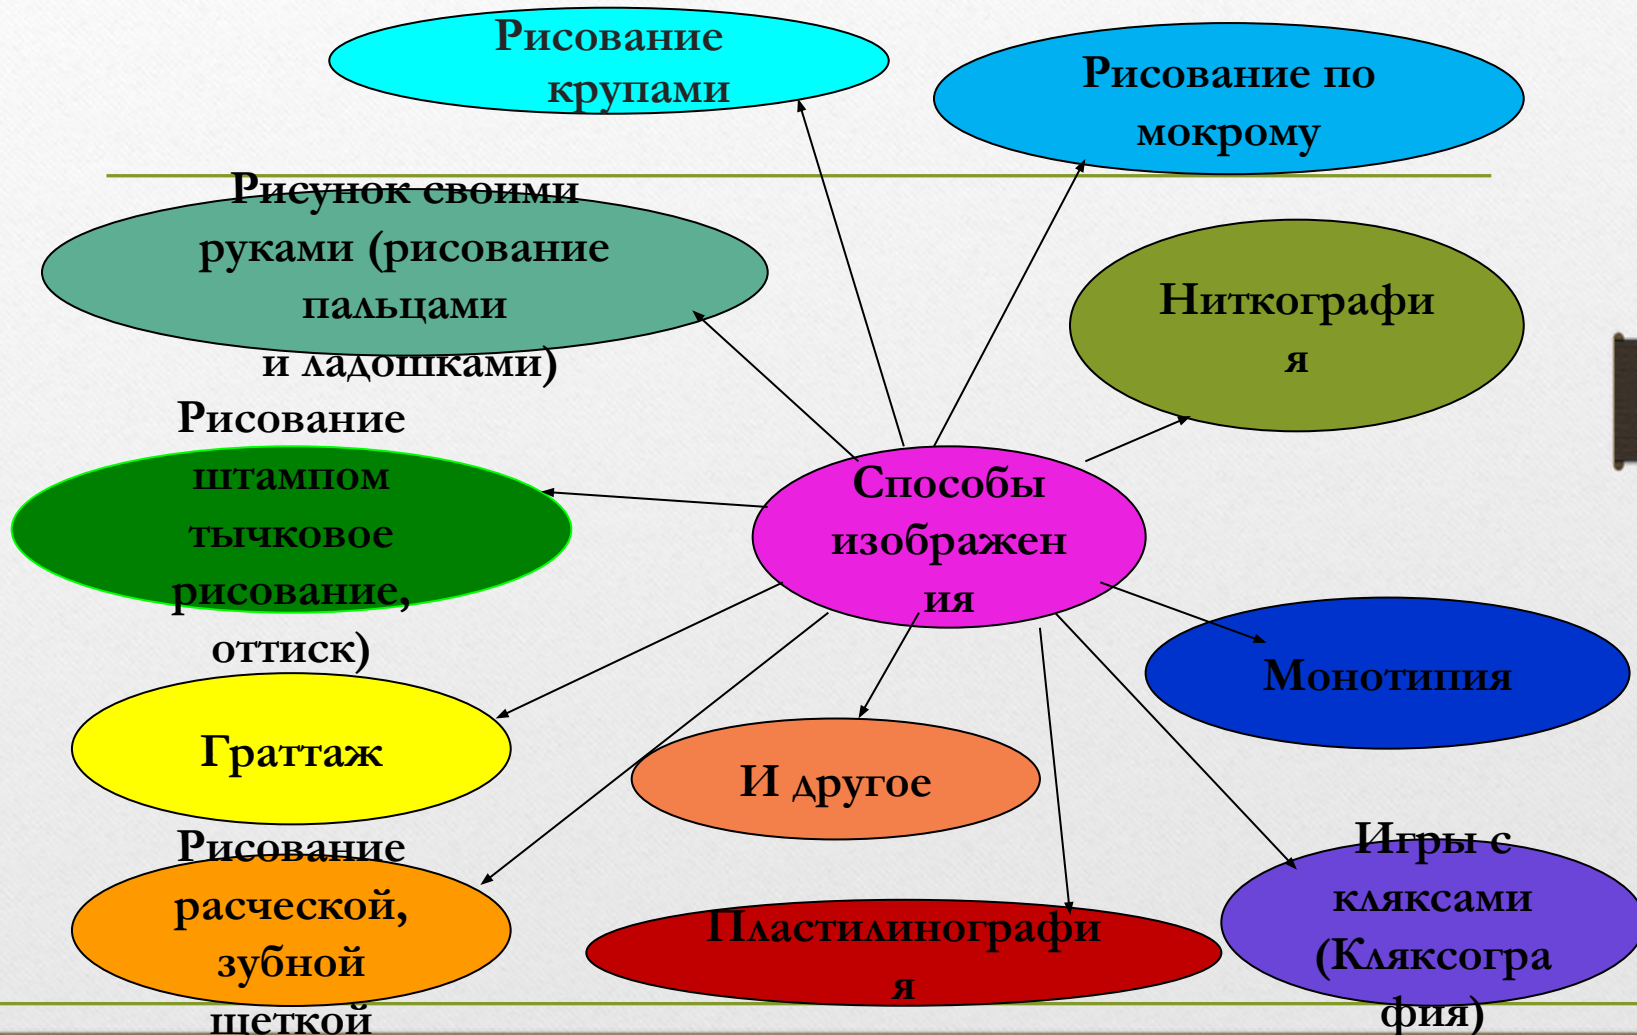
Рисование крупами

Рисование по мокрому

Рисунок своими руками (рисование пальцами и ладошками)

Ниткографи я

Рисование штампом тычковое рисование, оттиск)

Способы изображен ия

Монотипия

Граттаж

И другое

Рисование расческой, зубной щеткой

Пластилинографи я

Игры с кляксами (Кляксогра фия)